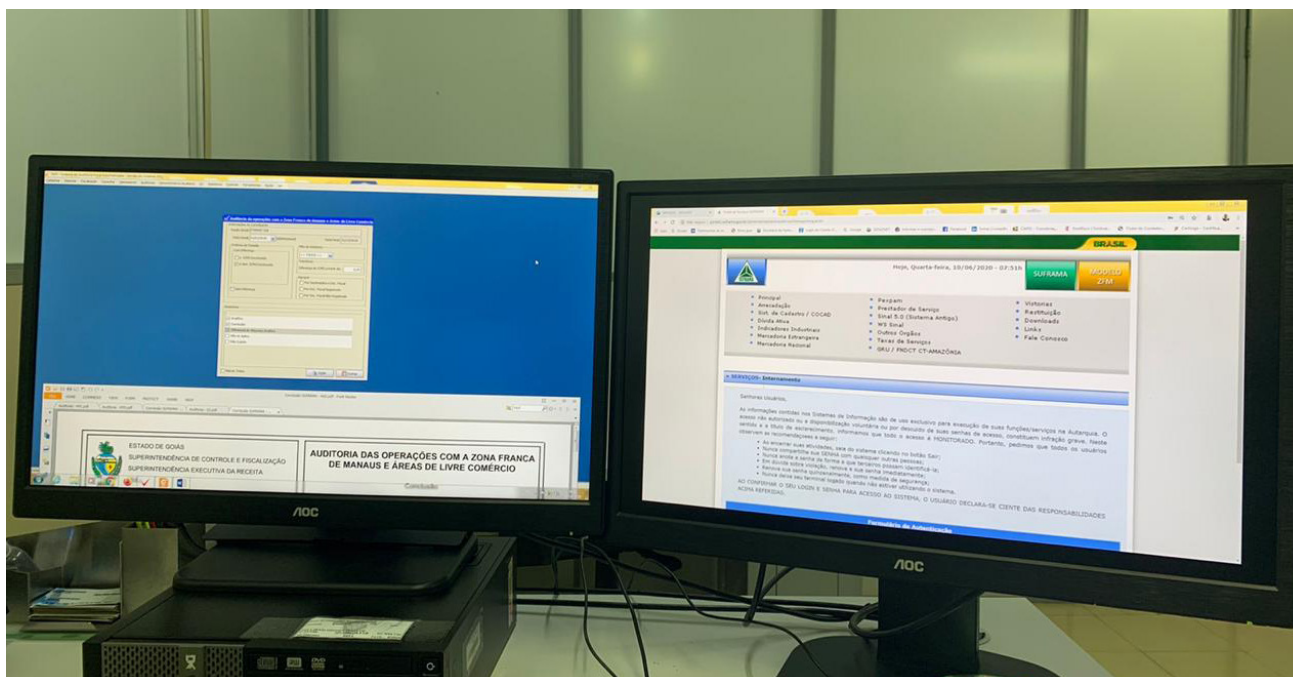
Auditoria das operações com a Zona Franca de Manaus e Áreas de Livre Comércio

ESTADO DE GOIÁS
SUPERINTENDÊNCIA DE CONTROLE E FISCALIZAÇÃO
SUPERINTENDÊNCIA EXECUTIVA DA RECEITA

AUDITORIA DAS OPERAÇÕES COM A ZONA FRANCA DE MANAUS E ÁREAS DE LIVRE COMÉRCIO

Conclusão

AOC

BRASIL

Hoje, Quarta-feira, 10/06/2020 - 07:31h

SUFRAMA

MODELO ZFM

Principal
Arrecadação
Sist. de Cadastro / COCAD
Dúvida Ativa
Indicadores Industriais
Mercadoria Estrangeira
Mercadoria Nacional

Pexpam
Prestador de Serviço
Sinal 5.0 (Sistema Antigo)
WS Sinal
Outros Órgãos
Taxas de Serviços
GRU / PROCT CT-AMAZÔNIA

Vistorias
Restituição
Downloads
Links
Fale Conosco

SERVIÇOS- Internamento

Senhores Usuários,

As informações contidas nos Sistemas de Informação são de uso exclusivo para execução de suas funções/serviços na Autarquia. O acesso não autorizado ou a disponibilização voluntária ou por descuido de suas senhas de acesso, constituem infração grave. Neste sentido e a título de esclarecimento, informamos que todo o acesso é MONITORADO. Portanto, pedimos que todos os usuários observem as recomendações a seguir:

Ao encerrar suas atividades, sair do sistema clicando no botão Sair;
Nunca compartilhe sua SENHA com quaisquer outras pessoas;
Nunca anote a senha de forma a que terceiros possam identificá-la;
Em dúvida sobre violação, renove a sua senha imediatamente;
Renove sua senha quinzenalmente, como medida de segurança;
Nunca deixe seu terminal logado quando não estiver utilizando o sistema.

AO CONFIRMAR O SEU LOGIN E SENHA PARA ACESSO AO SISTEMA, O USUÁRIO DECLARA-SE CIENTE DAS RESPONSABILIDADES ACIMA REFERIDAS.

Formulário de Autenticação

AOC